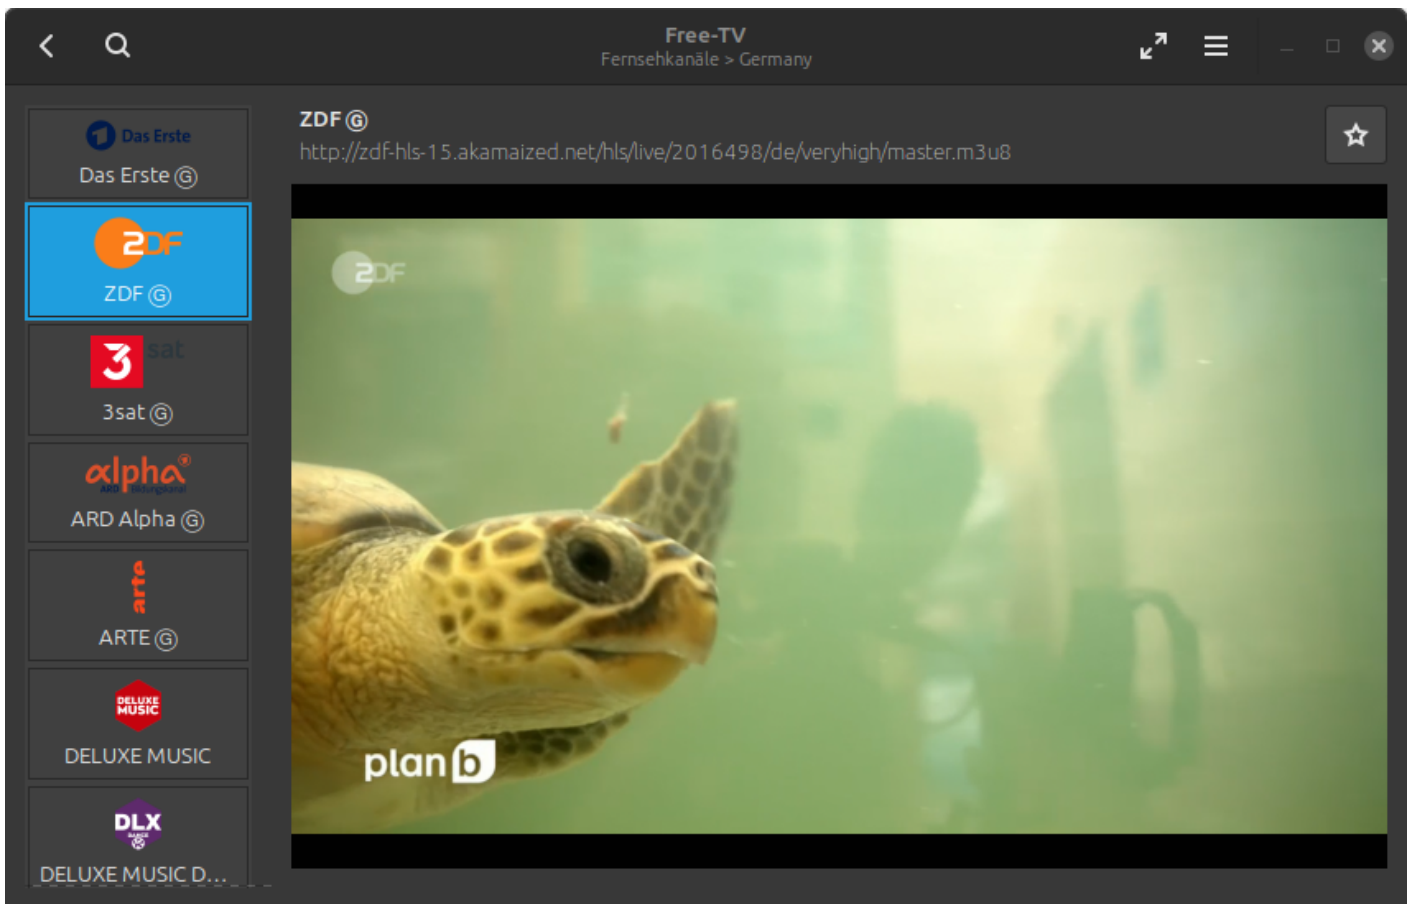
Free-TV
Fernsehkanäle > Germany

Das Erste
Das Erste Ⓖ

ZDF
ZDF Ⓖ

3 sat
3sat Ⓖ

alpha
ARD Alpha Ⓖ

arte
ARTE Ⓖ

DELUXE MUSIC
DELUXE MUSIC

DLX
DELUXE MUSIC D...

ZDF Ⓖ
http://zdf-hls-15.akamaized.net/hls/live/2016498/de/veryhigh/master.m3u8

ZDF
plan b